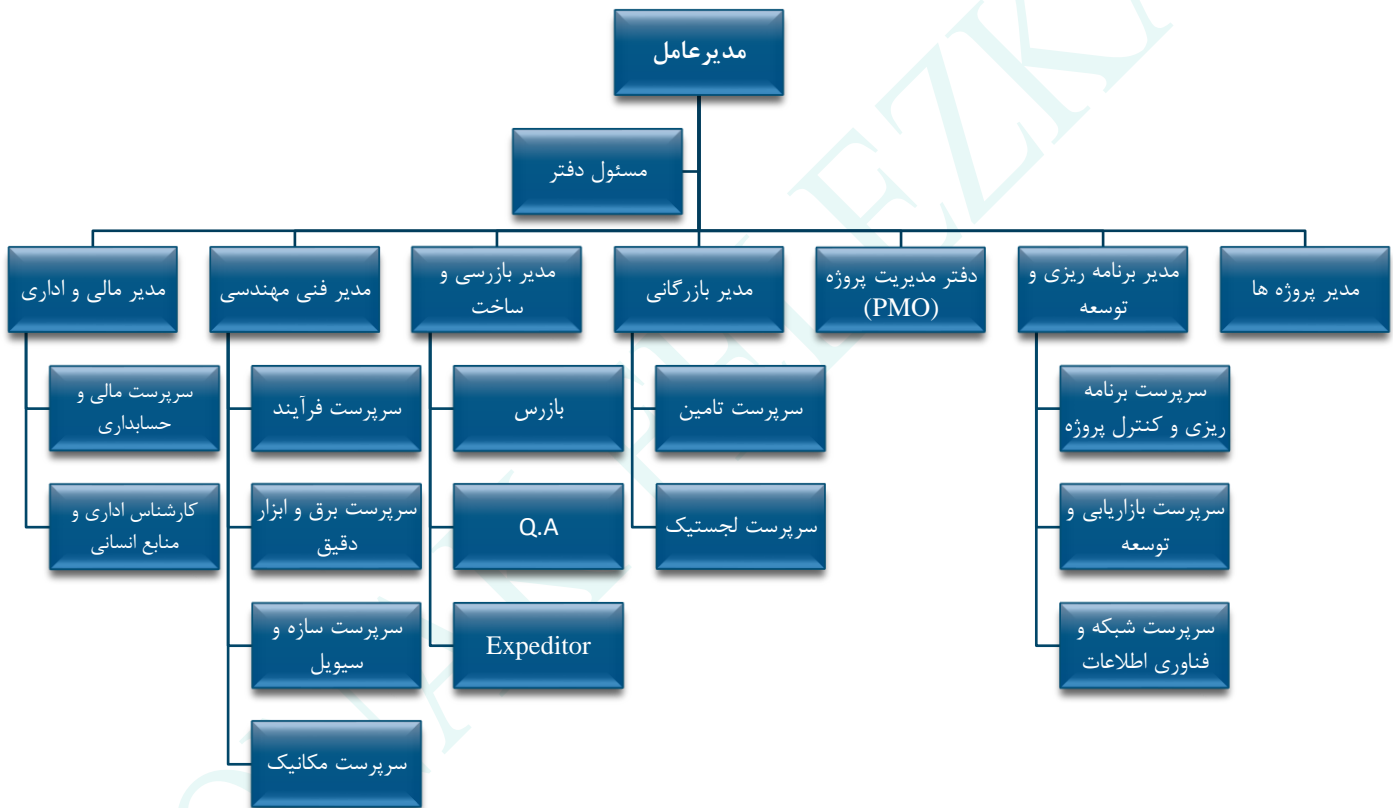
مدیرعامل

مسئول دفتر

مدیر پروژه ها

مدیر برنامه ریزی و توسعه

دفتر مدیریت پروژه (PMO)

مدیر بازرگانی

مدیر بازرسی و ساخت

مدیر فنی مهندسی

مدیر مالی و اداری

سرپرست برنامه ریزی و کنترل پروژه

سرپرست بازاریابی و توسعه

سرپرست شبکه و فناوری اطلاعات

سرپرست تامین

سرپرست لجستیک

بازرس

Q.A

Expeditor

سرپرست فرآیند

سرپرست برق و ابزار دقیق

سرپرست سازه و سیویل

سرپرست مکانیک

سرپرست مالی و حسابداری

کارشناس اداری و منابع انسانی